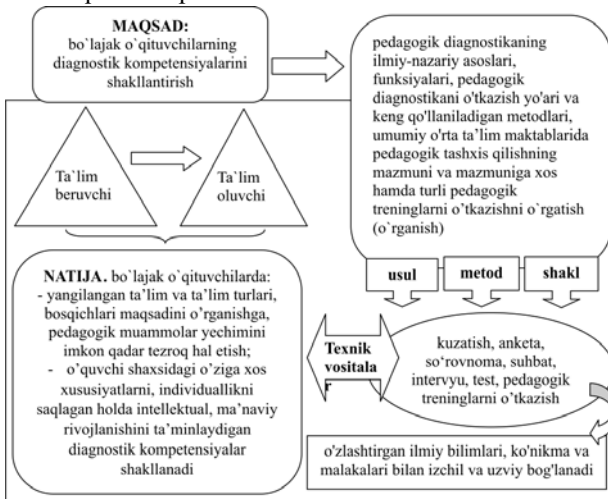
MAQSAD:
bo`lajak o`qituvchilarning diagnostik kompetensiyalarini shakllantirish

pedagogik diagnostikaning ilmiy-nazariy asoslari, funksiyalari, pedagogik diagnostikani o'tkazish yo'ari va keng qo'llaniladigan metodlari, umumiy o'rta ta'lim maktablarida pedagogik tashxis qilishning mazmuni va mazmuniga xos hamda turli pedagogik treninglarni o'tkazishni o`rgatish (o`rganish)

Ta`lim beruvchi

Ta`lim oluvchi

usul

metod

shakl

NATIJA. bo`lajak o`qituvchilarda:
- yangilangan ta'lim va ta'lim turlari, bosqichlari maqsadini o'rganishga, pedagogik muammolar yechimini imkon qadar tezroq hal etish;
- o'quvchi shaxsidagi o'ziga xos xususiyatlarni, individuallikni saqlagan holda intellektual, ma'naviy rivojlanishini ta'minlaydigan diagnostik kompetensiyalar shakllanadi

Texnik vositalar

kuzatish, anketa, so'rovnoma, suhbat, intervyu, test, pedagogik treninglarni o'tkazish

o'zlashtirgan ilmiy bilimlari, ko'nikma va malakalari bilan izchil va uzviy bog'lanadi